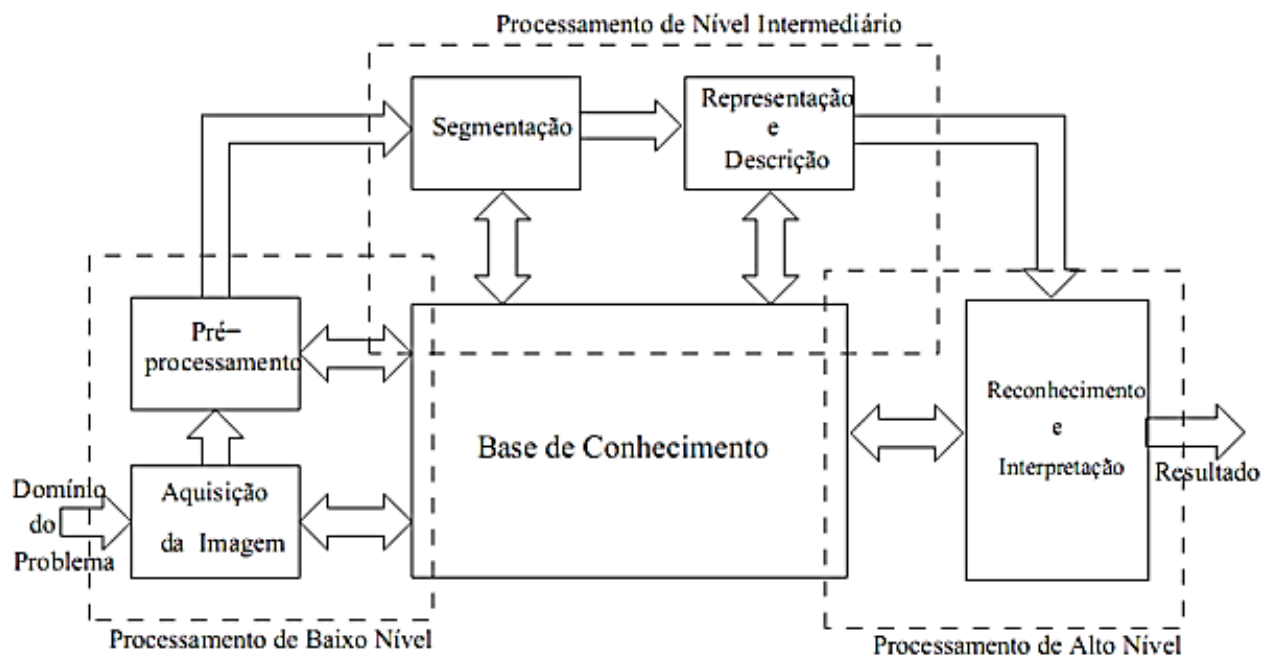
Processamento de Nível Intermediário

Segmentação

Representação e Descrição

Pré-processamento

Base de Conhecimento

Reconhecimento e Interpretação

Resultado

Domínio do Problema

Aquisição da Imagem

Processamento de Baixo Nível

Processamento de Alto Nível